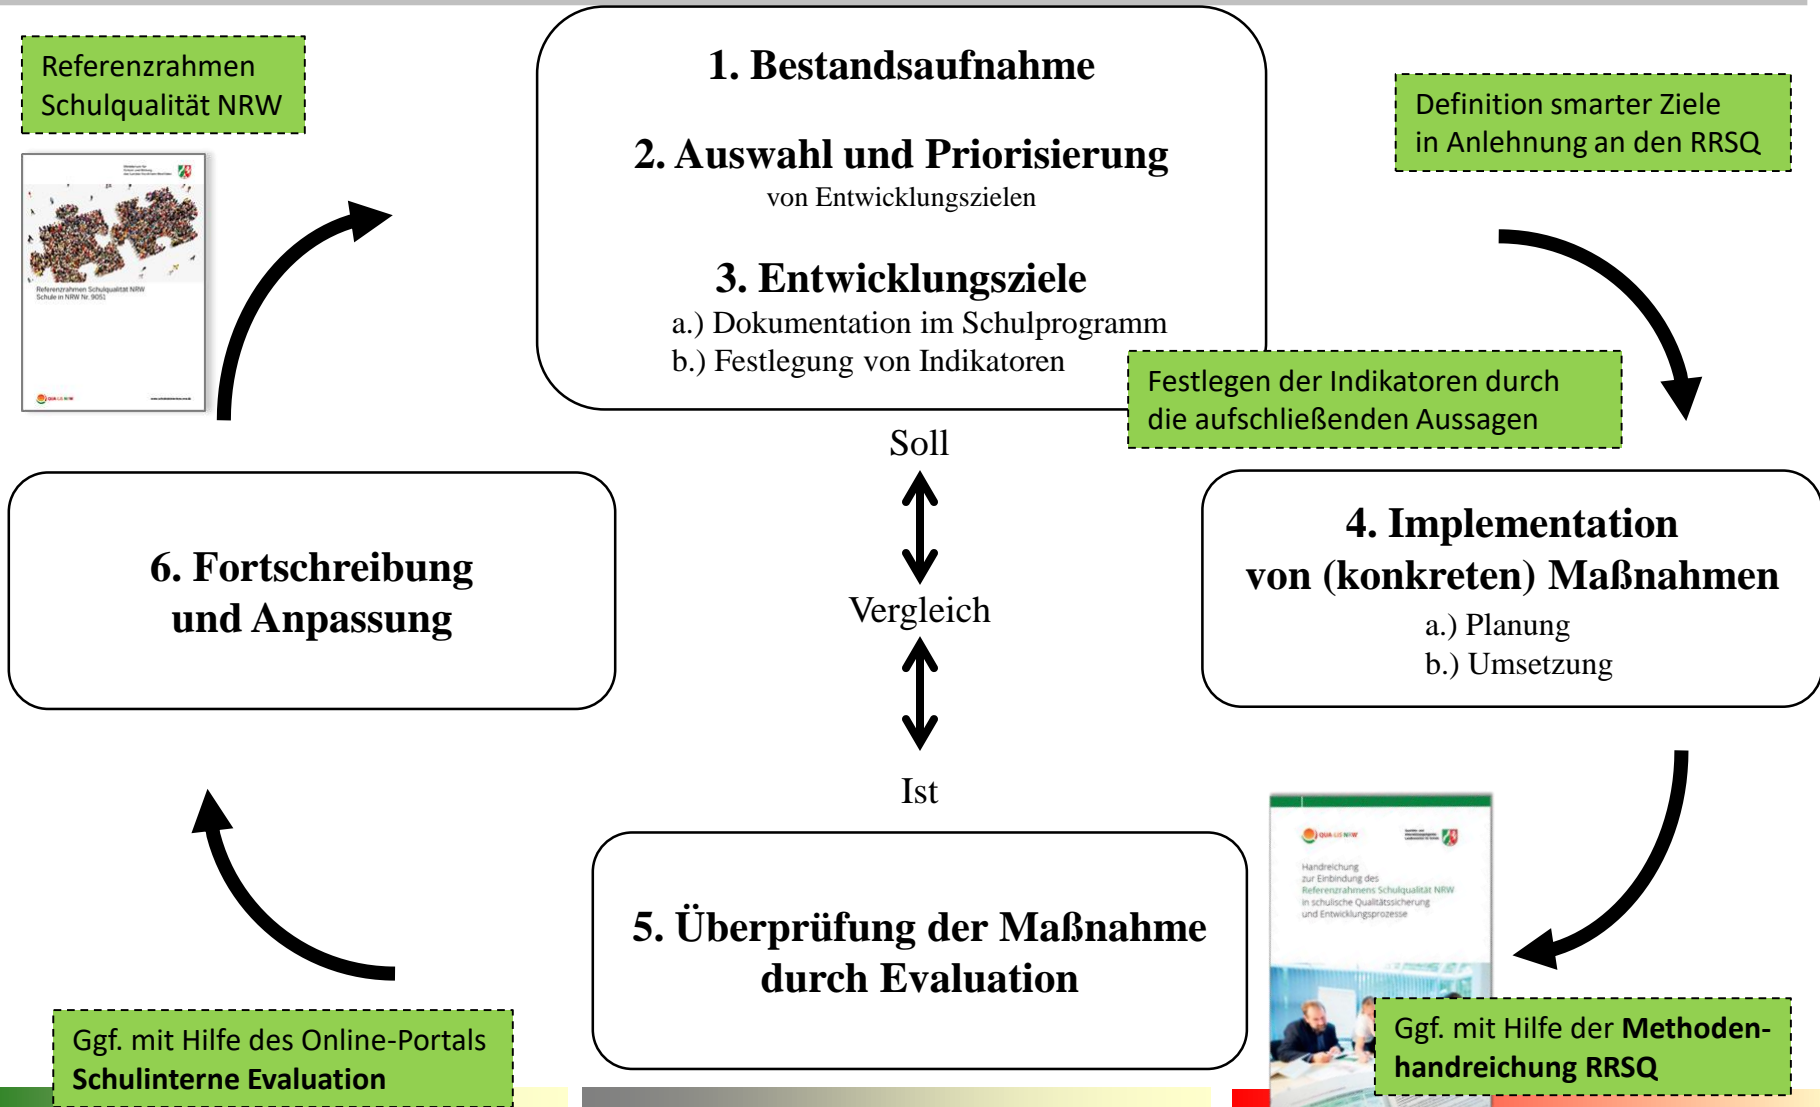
Referenzrahmen Schulqualität NRW

1. Bestandsaufnahme

2. Auswahl und Priorisierung
von Entwicklungszielen

3. Entwicklungsziele
a.) Dokumentation im Schulprogramm
b.) Festlegung von Indikatoren

Definition smarter Ziele in Anlehnung an den RRSQ

Festlegen der Indikatoren durch die aufschließenden Aussagen

Referenzrahmen Schulqualität NRW
Schule in NRW Nr. 9051

Soll

Vergleich

Ist

6. Fortschreibung und Anpassung

4. Implementation von (konkreten) Maßnahmen
a.) Planung
b.) Umsetzung

5. Überprüfung der Maßnahme durch Evaluation

Handreichung zur Einbindung des Referenzrahmens Schulqualität NRW in schulische Qualitätssicherung und Entwicklungsprozesse

Ggf. mit Hilfe des Online-Portals **Schulinterne Evaluation**

Ggf. mit Hilfe der **Methodenhandreichung RRSQ**